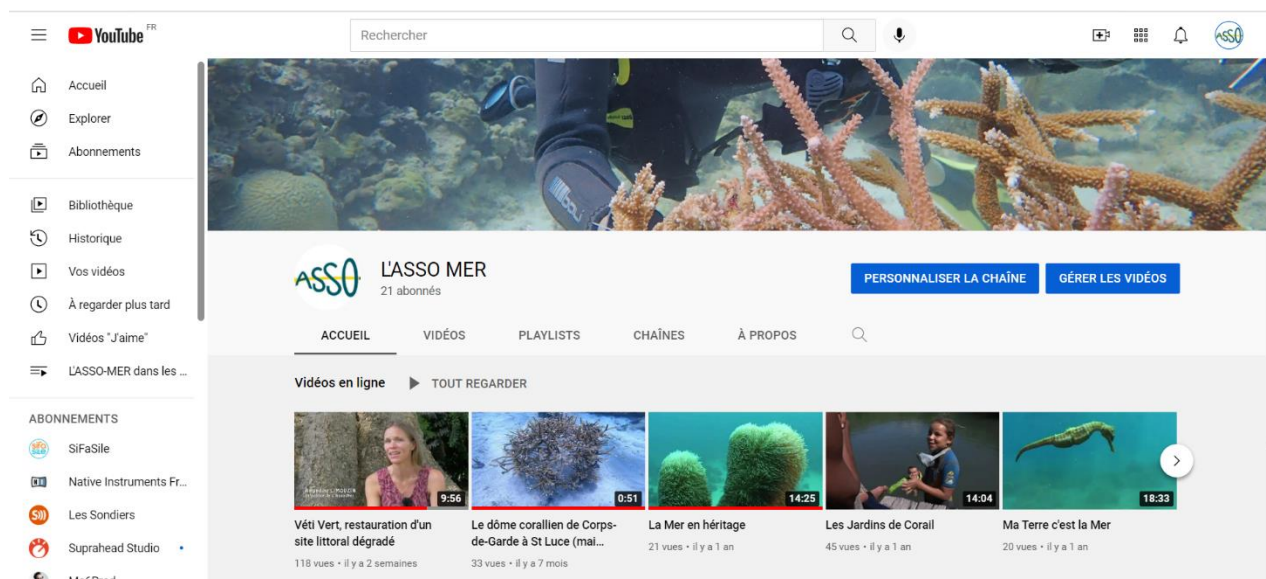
YouTube FR

Rechercher

Accueil
Explorer
Abonnements

Bibliothèque
Historique
Vos vidéos
À regarder plus tard
Vidéos "J'aime"
L'ASSO-MER dans les ...

ABONNEMENTS
SiFaSile
Native Instruments Fr...
Les Sondiers
Suprahead Studio

ASSO

L'ASSO MER
21 abonnés

PERSONNALISER LA CHAÎNE
GÉRER LES VIDÉOS

ACCUEIL
VIDÉOS
PLAYLISTS
CHAÎNES
À PROPOS

Vidéos en ligne
TOUT REGARDER

9:56
Véti Vert, restauration d'un site littoral dégradé
118 vues • il y a 2 semaines

0:51
Le dôme corallien de Corps-de-Garde à St Luce (mai...
33 vues • il y a 7 mois

14:25
La Mer en héritage
21 vues • il y a 1 an

14:04
Les Jardins de Corail
45 vues • il y a 1 an

18:33
Ma Terre c'est la Mer
20 vues • il y a 1 an